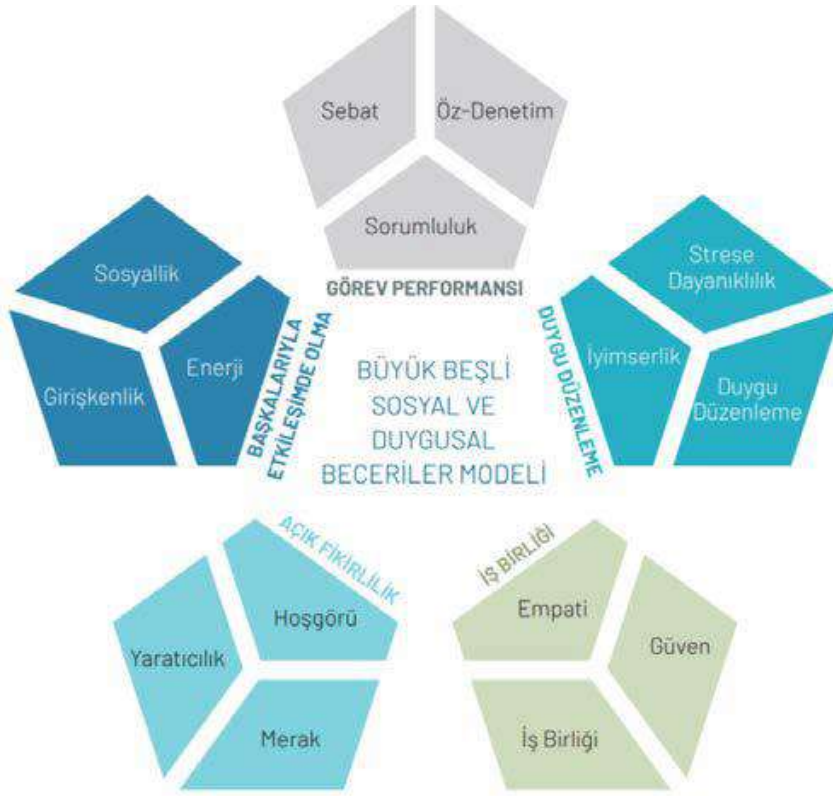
Sebat

Öz-Denetim

Sorumluluk

GÖREV PERFORMANSI

Sosyallik

Girişkenlik

Enerji

BAŞKALARIYLA ETKİLEŞİMDE OLMA

BÜYÜK BEŞLİ SOSYAL VE DUYGUSAL BECERİLER MODELİ

DUYGU DÜZENLEME

Strese Dayanıklılık

İyimserlik

Duygu Düzenleme

AÇIK FİKİRLİLİK

Hoşgörü

Yaratıcılık

Merak

İŞ BİRLİĞİ

Empati

Güven

İş Birliği